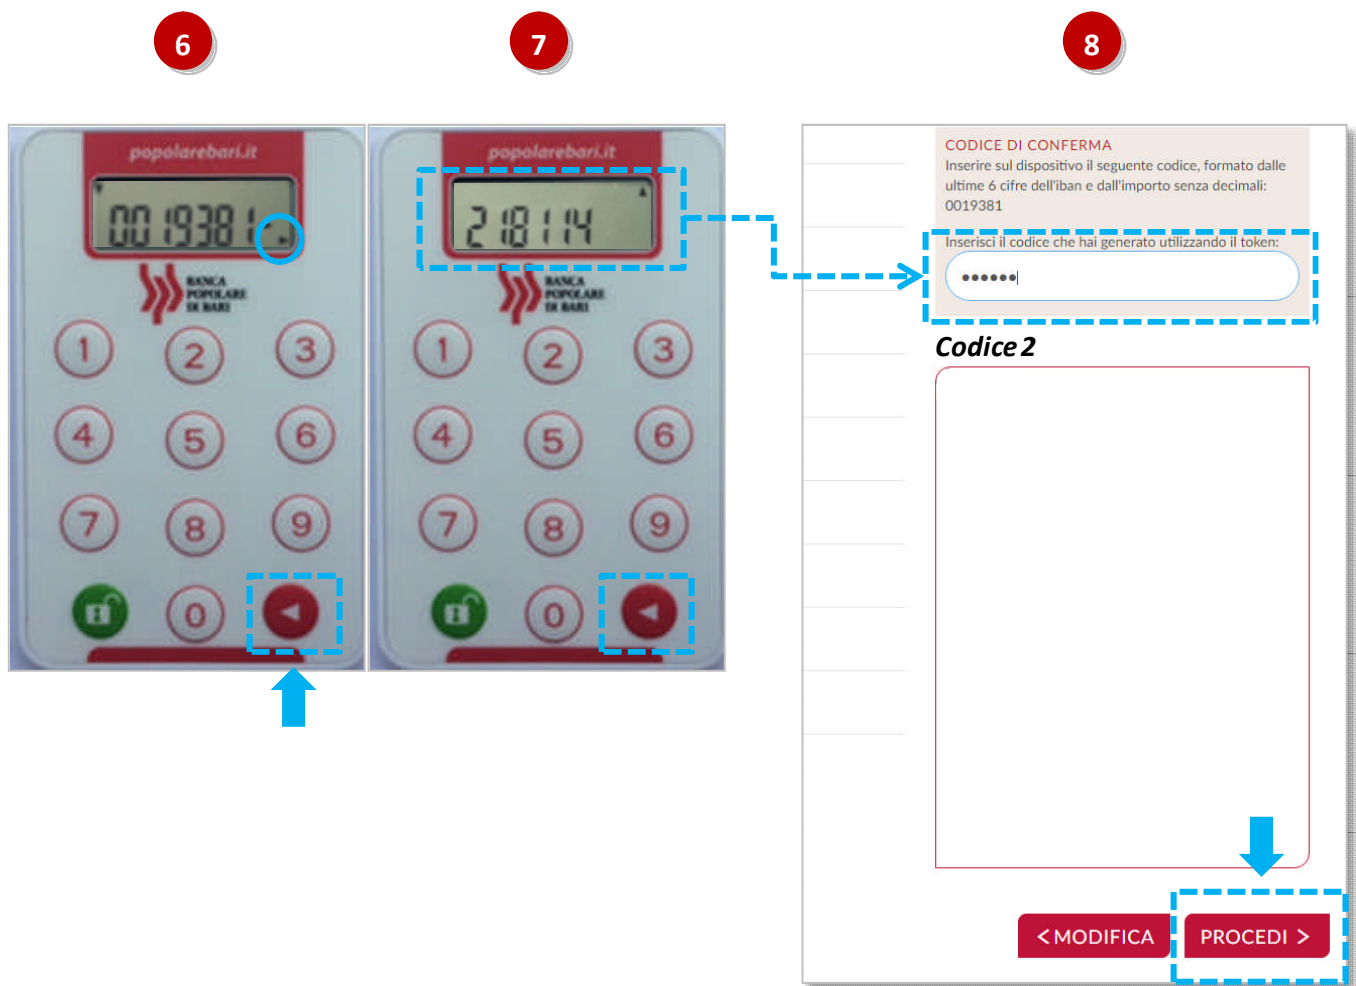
6

7

8

popolarebari.it

0019381

BANCA POPOLARE DI BARI

1 2 3
4 5 6
7 8 9
0

popolarebari.it

218114

BANCA POPOLARE DI BARI

1 2 3
4 5 6
7 8 9
0

CODICE DI CONFERMA
Inserire sul dispositivo il seguente codice, formato dalle ultime 6 cifre dell'iban e dall'importo senza decimali: 0019381

Inserisci il codice che hai generato utilizzando il token:

••••••

Codice 2

< MODIFICA

PROCEDI >